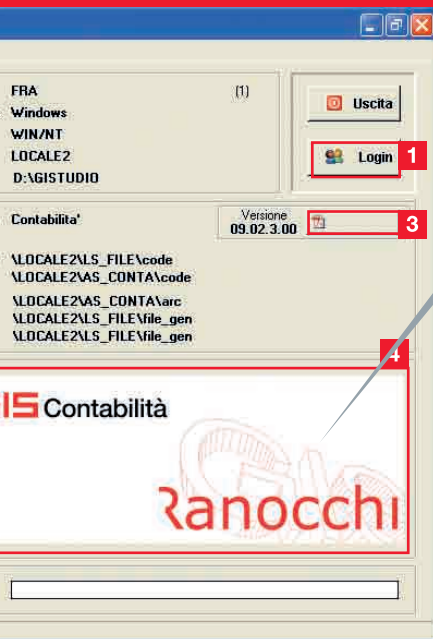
FRA (1)
Windows
WIN/NT
LOCALE2
D:\GISTUDIO

Uscita

Login

1

Contabilita'

Versione
09.02.3.00

3

\LOCALE2\LS_FILE\code
\LOCALE2\AS_CONTA\code

\LOCALE2\AS_CONTA\arc
\LOCALE2\LS_FILE\file_gen
\LOCALE2\LS_FILE\file_gen

4

IS Contabilità

Ranocchi